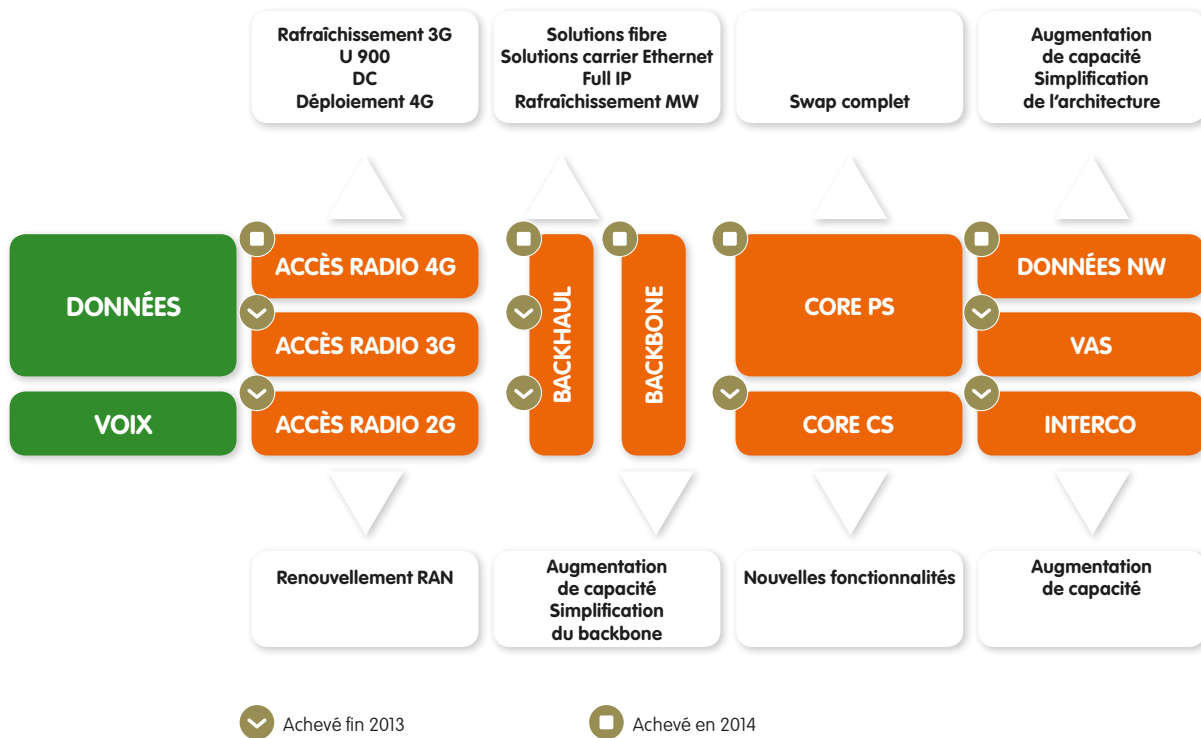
Rafraîchissement 3G
U 900
DC
Déploiement 4G

Solutions fibre
Solutions carrier Ethernet
Full IP
Rafraîchissement MW

Swap complet

Augmentation
de capacité
Simplification
de l'architecture

DONNÉES

VOIX

ACCÈS RADIO 4G

ACCÈS RADIO 3G

ACCÈS RADIO 2G

BACKHAUL

BACKBONE

CORE PS

CORE CS

DONNÉES NW

VAS

INTERCO

Renouvellement RAN

Augmentation
de capacité
Simplification
du backbone

Nouvelles fonctionnalités

Augmentation
de capacité

Achevé fin 2013

Achevé en 2014